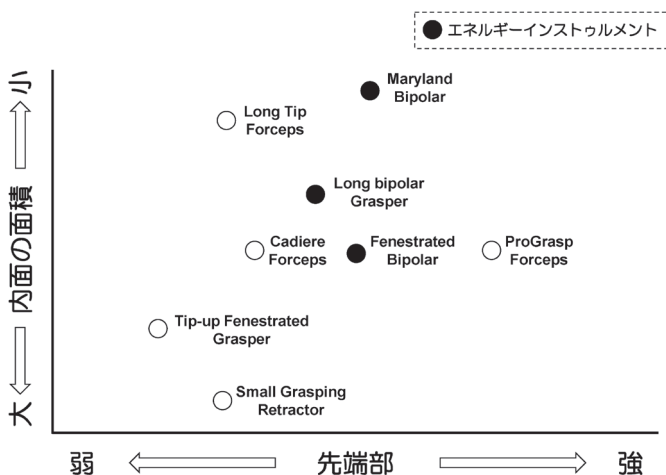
● エネルギーインストゥルメント

大 ⟸ 内面の面積 ⟹ 小

Maryland Bipolar

Long Tip Forceps

Long bipolar Grasper

Cadiere Forceps

Fenestrated Bipolar

ProGrasp Forceps

Tip-up Fenestrated Grasper

Small Grasping Retractor

弱 ⟸ 先端部 ⟹ 強